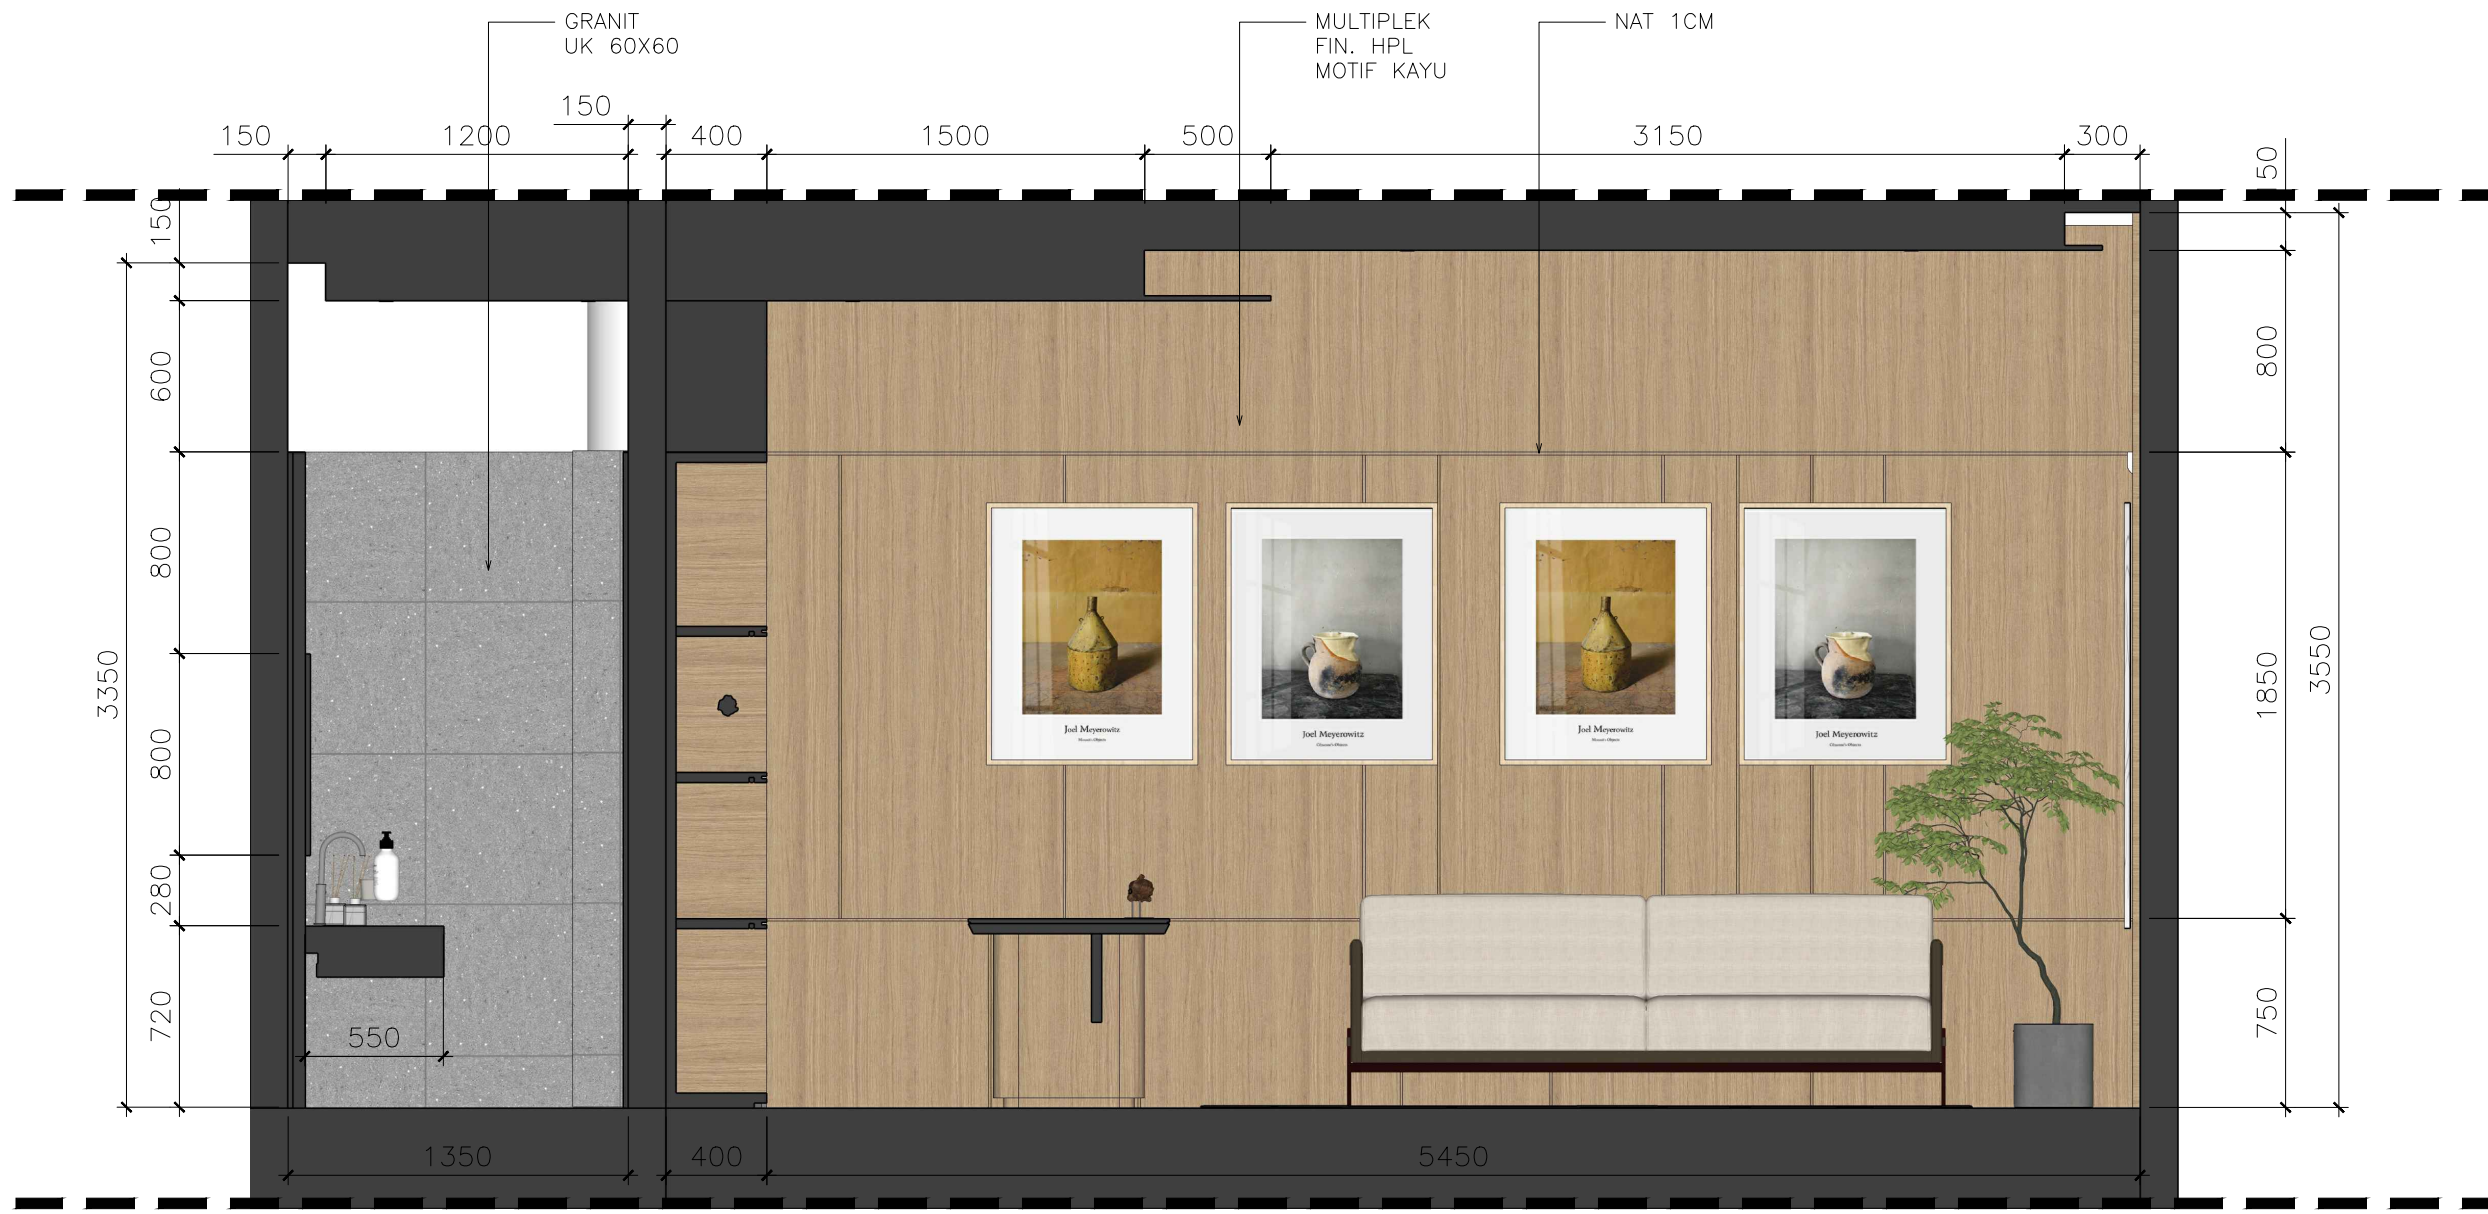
GRANIT
UK 60X60

MULTIPLEK
FIN. HPL
MOTIF KAYU

NAT 1CM

150

150 1200 400 1500 500 3150 300

150
600
800
800
280
720
3350

150
800
1850
750
3550

550

Joel Meyerowitz
Joel Meyerowitz
Joel Meyerowitz
Joel Meyerowitz

1350 400 5450